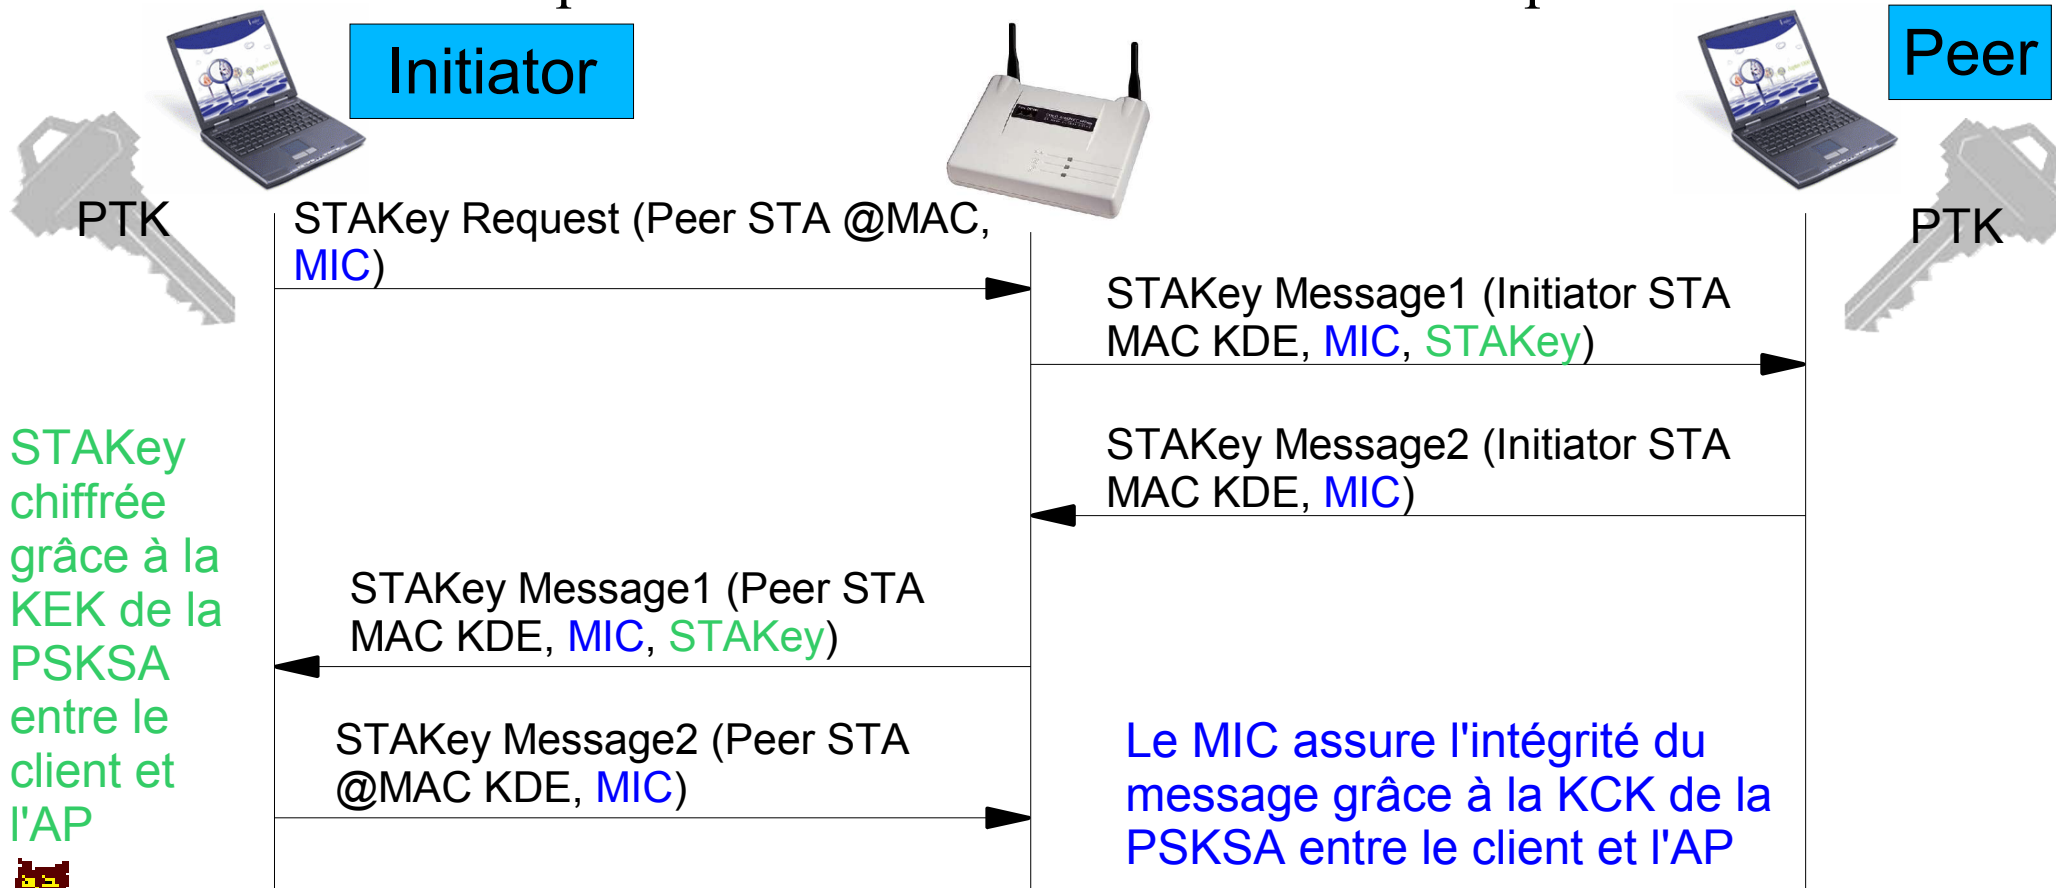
Initiator

Peer

PTK

PTK

STAKey Request (Peer STA @MAC, MIC)

STAKey Message1 (Initiator STA MAC KDE, MIC, STAKey)

STAKey Message2 (Initiator STA MAC KDE, MIC)

STAKey chiffrée grâce à la KEK de la PSKSA entre le client et l'AP

STAKey Message1 (Peer STA MAC KDE, MIC, STAKey)

STAKey Message2 (Peer STA @MAC KDE, MIC)

Le MIC assure l'intégrité du message grâce à la KCK de la PSKSA entre le client et l'AP